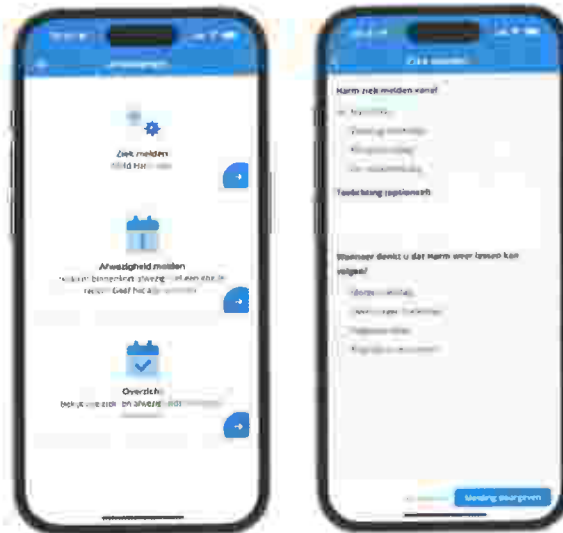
Ziek melden
Meld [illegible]

Afwezigheid melden
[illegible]

Overzicht
Bekijk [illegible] afwezig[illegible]

Ziek melden

Harm ziek melden vanaf

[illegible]

Toelichting (optioneel)

Wanneer denkt u dat Harm weer lessen kan volgen?

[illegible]

Melding doorgeven